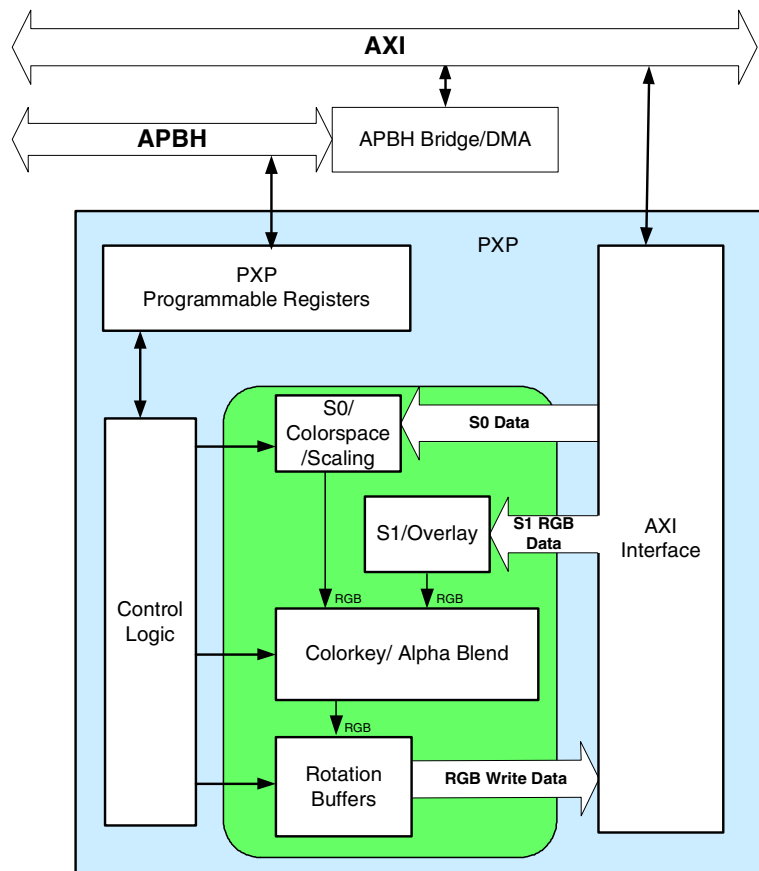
AXI

APBH

APBH Bridge/DMA

PXP

PXP
Programmable Registers

S0/
Colorspace
/Scaling

S0 Data

S1/Overlay

S1 RGB
Data

AXI
Interface

Control
Logic

RGB

RGB

Colorkey/ Alpha Blend

RGB

Rotation
Buffers

RGB Write Data